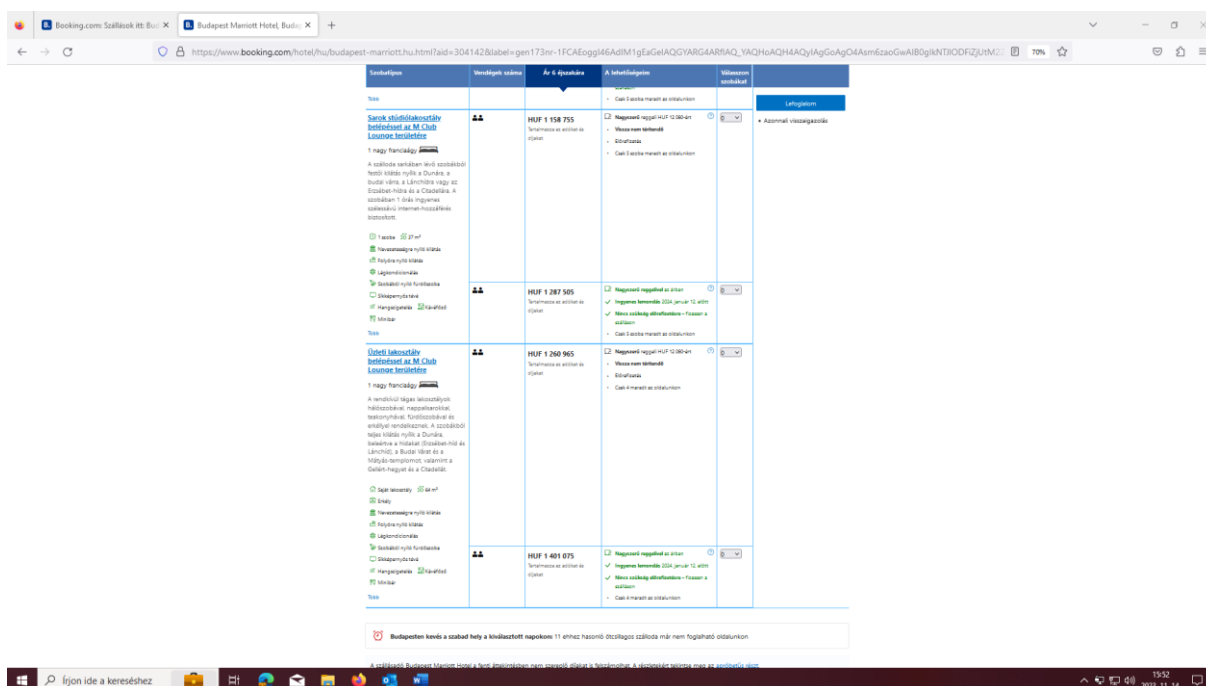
Booking.com: Szállások itt: Bud ×
Budapest Marriott Hotel, Budap ×
+

https://www.booking.com/hotel/hu/budapest-marriott.hu.html?aid=304142&label=gen173nr-1FCAEoggI46AdIM1gEaGeIAQGYARG4ARfIAQ_YAQHoAQH4AQyIAgGoAgO4Asm6zaoGwAIB0gIkNTJlODFiZjUtM2
70%

| Szobatípus | Vendégek száma | Ár 6 éjszakára | A lehetőségeim | Válasszon szobákat |
|---|---|---|---|---|
| Több | | | Csak 5 szoba maradt az oldalunkon | |
| Sarok stúdiólakosztály belépéssel az M Club Lounge területére<br>1 nagy franciaágy<br>A szálloda sarkában lévő szobákból festői kilátás nyílik a Dunára, a budai várra, a Lánchídra vagy az Erzsébet-hídra és a Citadellára. A szobában 1 órás ingyenes szélessávú internet-hozzáférés biztosított.<br>1 szoba 37 m²<br>Nevezetességre nyíló kilátás<br>Folyóra nyíló kilátás<br>Légkondicionálás<br>Szobából nyíló fürdőszoba<br>Síkképernyős tévé<br>Hangszigetelés Kávéfőző<br>Minibár<br>Több | | HUF 1 158 755<br>Tartalmazza az adókat és díjakat | Nagyszerű reggeli HUF 12 080-ért<br>Vissza nem téríthető<br>Előrefizetés<br>Csak 5 szoba maradt az oldalunkon | 0 |
| | | HUF 1 287 505<br>Tartalmazza az adókat és díjakat | Nagyszerű reggelivel az árban<br>Ingyenes lemondás 2024. január 12. előtt<br>Nincs szükség előrefizetésre – fizessen a szálláson<br>Csak 5 szoba maradt az oldalunkon | 0 |
| Üzleti lakosztály belépéssel az M Club Lounge területére<br>1 nagy franciaágy<br>A rendkívül tágas lakosztályok hálószobával, nappalisarokkal, teakonyhával, fürdőszobával és erkéllyel rendelkeznek. A szobákból teljes kilátás nyílik a Dunára, beleértve a hidakat (Erzsébet-híd és Lánchíd), a Budai Várat és a Mátyás-templomot, valamint a Gellért-hegyet és a Citadellát.<br>Saját lakosztály 68 m²<br>Erkély<br>Nevezetességre nyíló kilátás<br>Folyóra nyíló kilátás<br>Légkondicionálás<br>Szobából nyíló fürdőszoba<br>Síkképernyős tévé<br>Hangszigetelés Kávéfőző<br>Minibár<br>Több | | HUF 1 260 965<br>Tartalmazza az adókat és díjakat | Nagyszerű reggeli HUF 12 080-ért<br>Vissza nem téríthető<br>Előrefizetés<br>Csak 4 maradt az oldalunkon | 0 |
| | | HUF 1 401 075<br>Tartalmazza az adókat és díjakat | Nagyszerű reggelivel az árban<br>Ingyenes lemondás 2024. január 12. előtt<br>Nincs szükség előrefizetésre – fizessen a szálláson<br>Csak 4 maradt az oldalunkon | 0 |

Lefoglalom
• Azonnali visszaigazolás

Budapesten kevés a szabad hely a kiválasztott napokon: 11 ehhez hasonló ötcsillagos szálloda már nem foglalható oldalunkon

A szállásadó Budapest Marriott Hotel a fenti áttekintésben nem szereplő díjakat is felszámolhat. A részletekért tekintse meg az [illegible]

Írjon ide a kereséshez
15:52
2023. 11. 14.